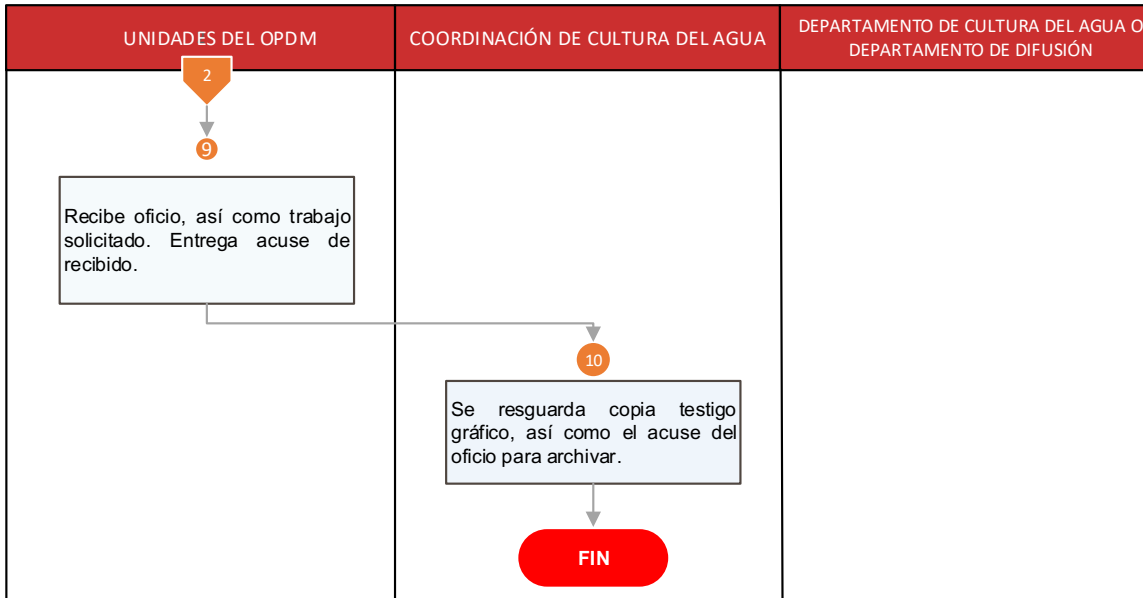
| UNIDADES DEL OPDM | COORDINACIÓN DE CULTURA DEL AGUA | DEPARTAMENTO DE CULTURA DEL AGUA O DEPARTAMENTO DE DIFUSIÓN |
|---|---|---|

2

9

Recibe oficio, así como trabajo solicitado. Entrega acuse de recibido.

10

Se resguarda copia testigo gráfico, así como el acuse del oficio para archivar.

FIN